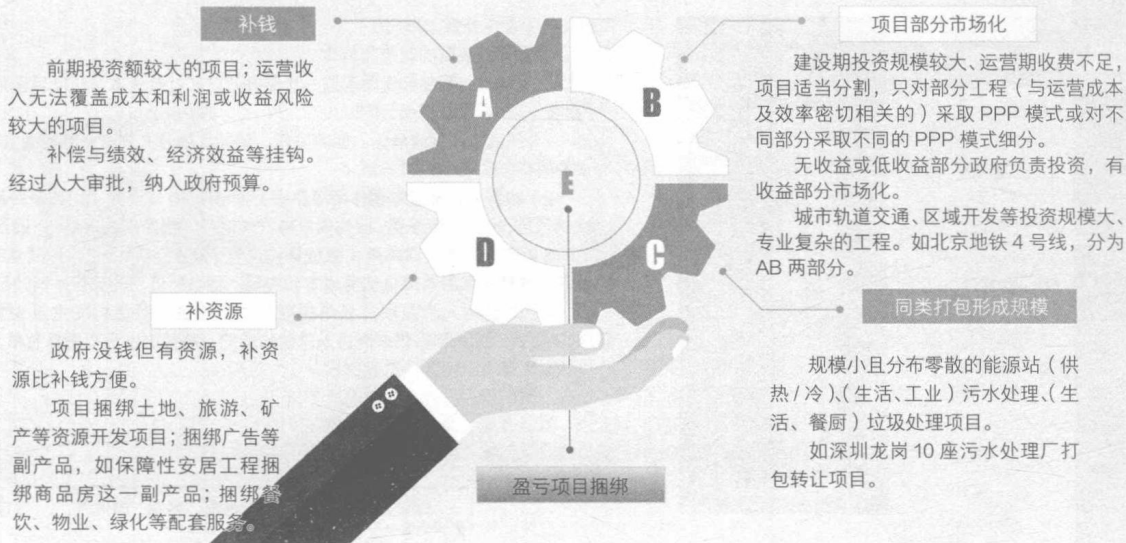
补钱

前期投资额较大的项目；运营收入无法覆盖成本和利润或收益风险较大的项目。

补偿与绩效、经济效益等挂钩。经过人大审批，纳入政府预算。

项目部分市场化

建设期投资规模较大、运营期收费不足，项目适当分割，只对部分工程（与运营成本及效率密切相关的）采取 PPP 模式或对不同部分采取不同的 PPP 模式细分。

无收益或低收益部分政府负责投资，有收益部分市场化。

城市轨道交通、区域开发等投资规模大、专业复杂的工程。如北京地铁 4 号线，分为 AB 两部分。

A

B

E

D

C

补资源

政府没钱但有资源，补资源比补钱方便。

项目捆绑土地、旅游、矿产等资源开发项目；捆绑广告等副产品，如保障性安居工程捆绑商品房这一副产品；捆绑餐饮、物业、绿化等配套服务。

同类打包形成规模

规模小且分布零散的能源站（供热/冷）、（生活、工业）污水处理、（生活、餐厨）垃圾处理项目。

如深圳龙岗 10 座污水处理厂打包转让项目。

盈亏项目捆绑